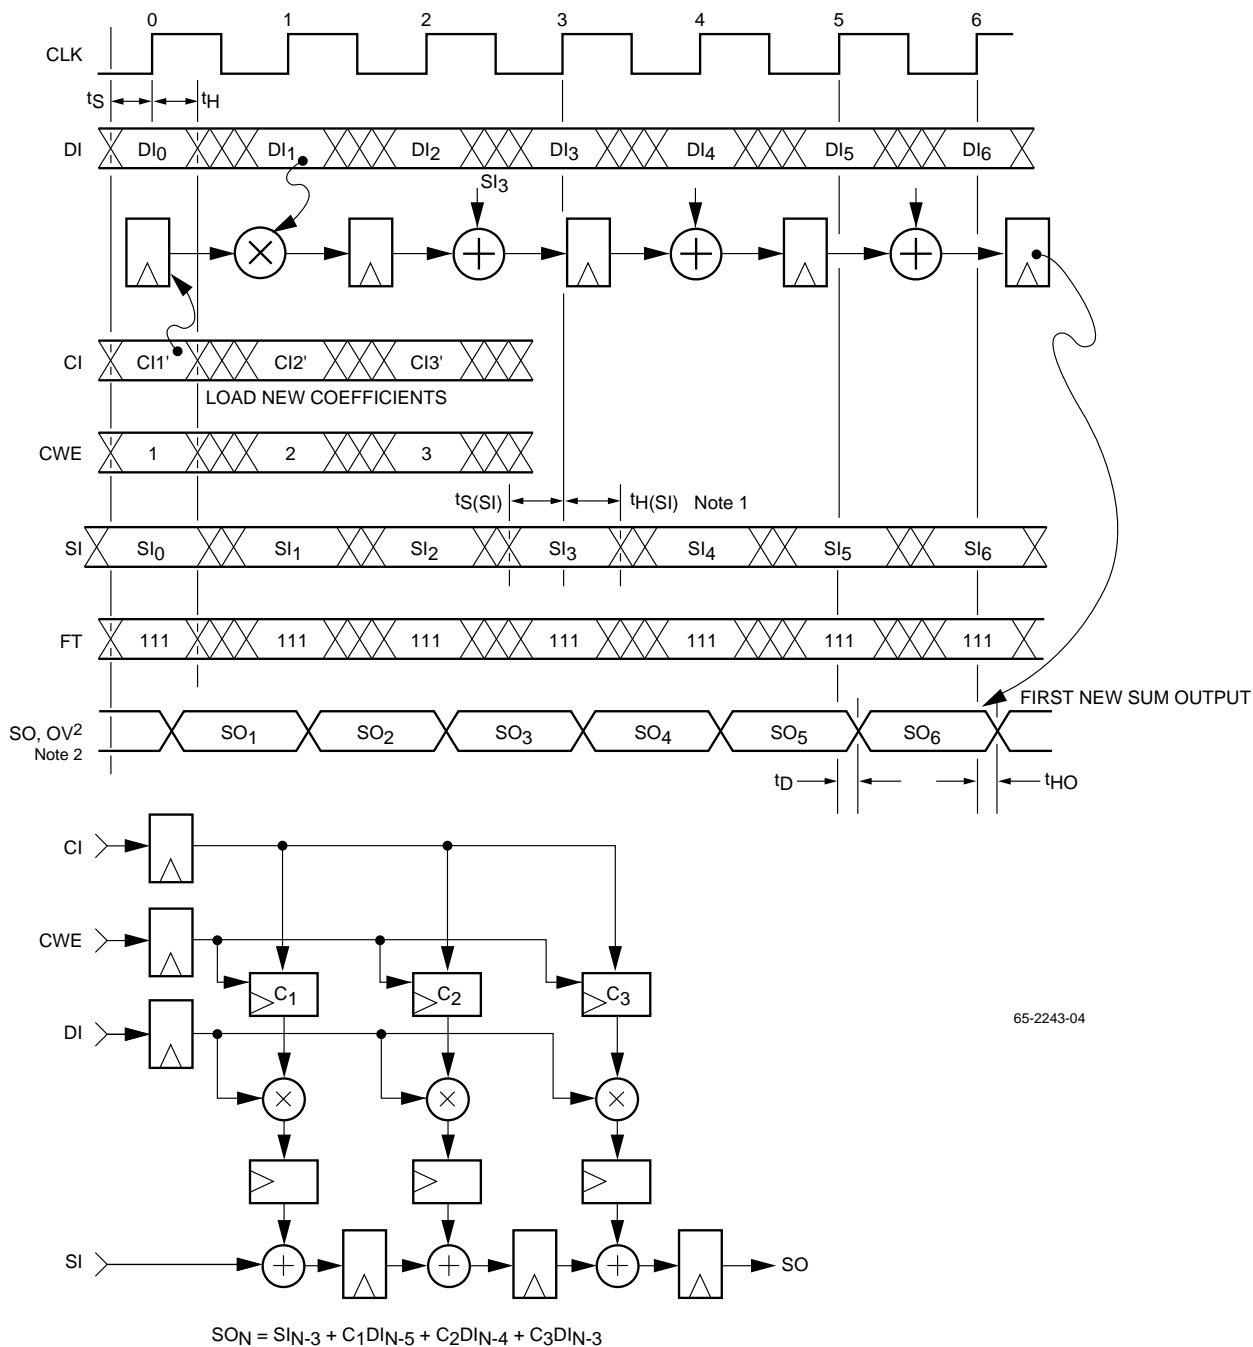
0 1 2 3 4 5 6

CLK

$t_S$ $t_H$

DI $DI_0$ $DI_1$ $DI_2$ $DI_3$ $DI_4$ $DI_5$ $DI_6$

$SI_3$

CI CI1' CI2' CI3'

LOAD NEW COEFFICIENTS

CWE 1 2 3

$t_{S(SI)}$ $t_{H(SI)}$ Note 1

SI $SI_0$ $SI_1$ $SI_2$ $SI_3$ $SI_4$ $SI_5$ $SI_6$

FT 111 111 111 111 111 111 111

FIRST NEW SUM OUTPUT

SO, $OV^2$ Note 2 $SO_1$ $SO_2$ $SO_3$ $SO_4$ $SO_5$ $SO_6$

$t_D$ $t_{HO}$

CI

CWE

$C_1$ $C_2$ $C_3$

DI

65-2243-04

SI

SO

$SO_N = SI_{N-3} + C_1DI_{N-5} + C_2DI_{N-4} + C_3DI_{N-3}$